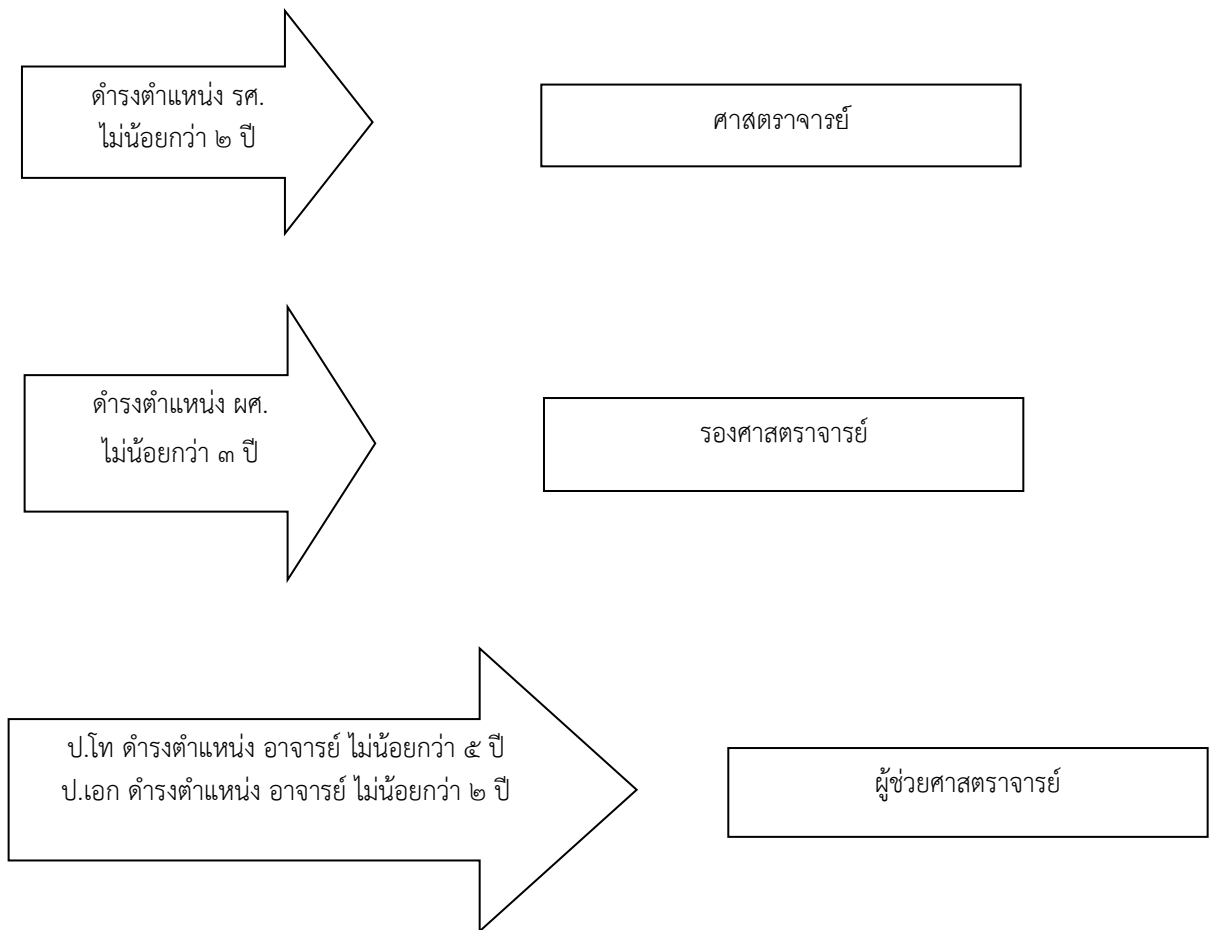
ดำรงตำแหน่ง รศ.
ไม่น้อยกว่า ๒ ปี

ศาสตราจารย์

ดำรงตำแหน่ง ผศ.
ไม่น้อยกว่า ๓ ปี

รองศาสตราจารย์

ป.โท ดำรงตำแหน่ง อาจารย์ ไม่น้อยกว่า ๕ ปี
ป.เอก ดำรงตำแหน่ง อาจารย์ ไม่น้อยกว่า ๒ ปี

ผู้ช่วยศาสตราจารย์